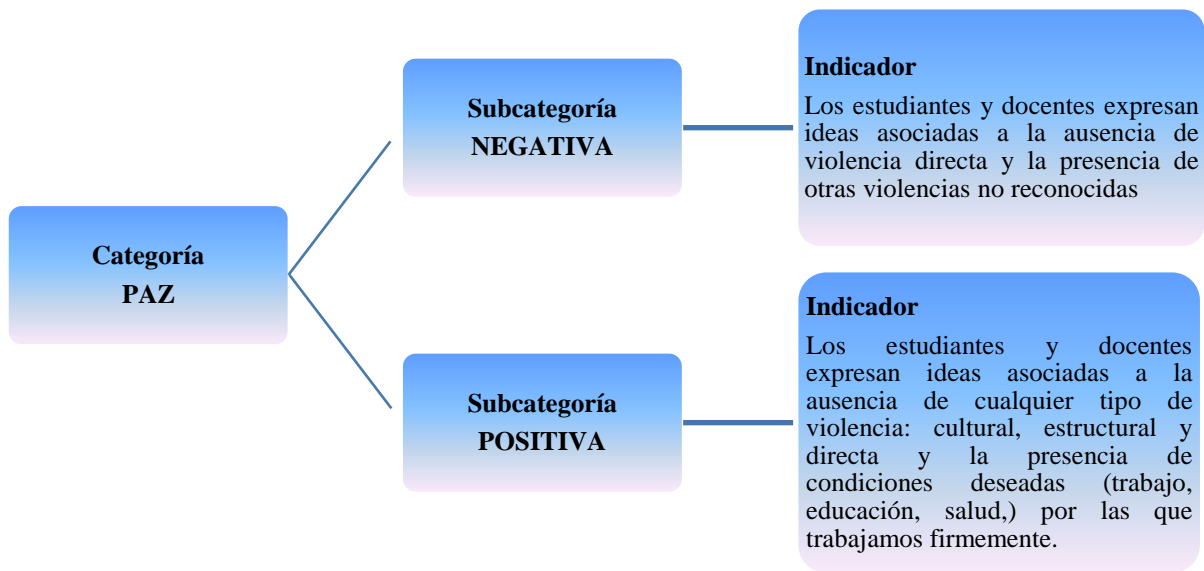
Categoría
PAZ

Subcategoría
NEGATIVA

Indicador
Los estudiantes y docentes expresan ideas asociadas a la ausencia de violencia directa y la presencia de otras violencias no reconocidas

Subcategoría
POSITIVA

Indicador
Los estudiantes y docentes expresan ideas asociadas a la ausencia de cualquier tipo de violencia: cultural, estructural y directa y la presencia de condiciones deseadas (trabajo, educación, salud,) por las que trabajamos firmemente.